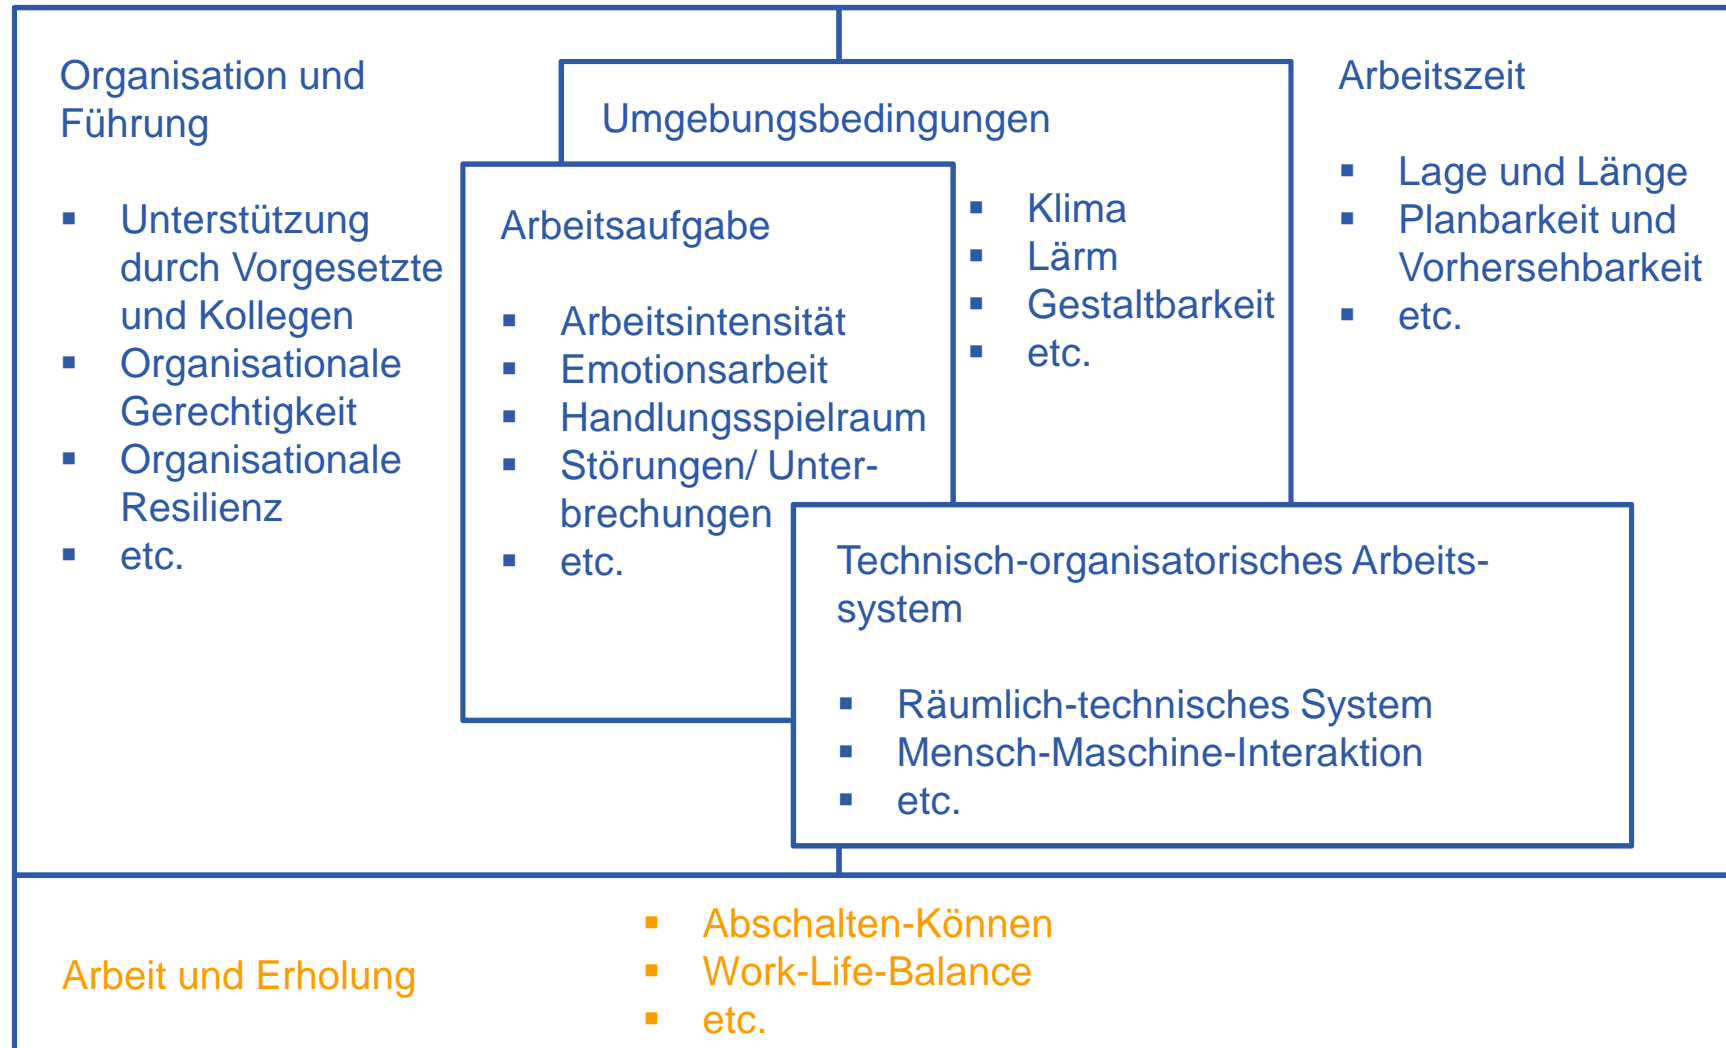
Organisation und Führung

- Unterstützung durch Vorgesetzte und Kollegen
- Organisationale Gerechtigkeit
- Organisationale Resilienz
- etc.

Umgebungsbedingungen

- Klima
- Lärm
- Gestaltbarkeit
- etc.

Arbeitszeit

- Lage und Länge
- Planbarkeit und Vorhersehbarkeit
- etc.

Arbeitsaufgabe

- Arbeitsintensität
- Emotionsarbeit
- Handlungsspielraum
- Störungen/ Unterbrechungen
- etc.

Technisch-organisatorisches Arbeitssystem

- Räumlich-technisches System
- Mensch-Maschine-Interaktion
- etc.

Arbeit und Erholung

- Abschalten-Können
- Work-Life-Balance
- etc.